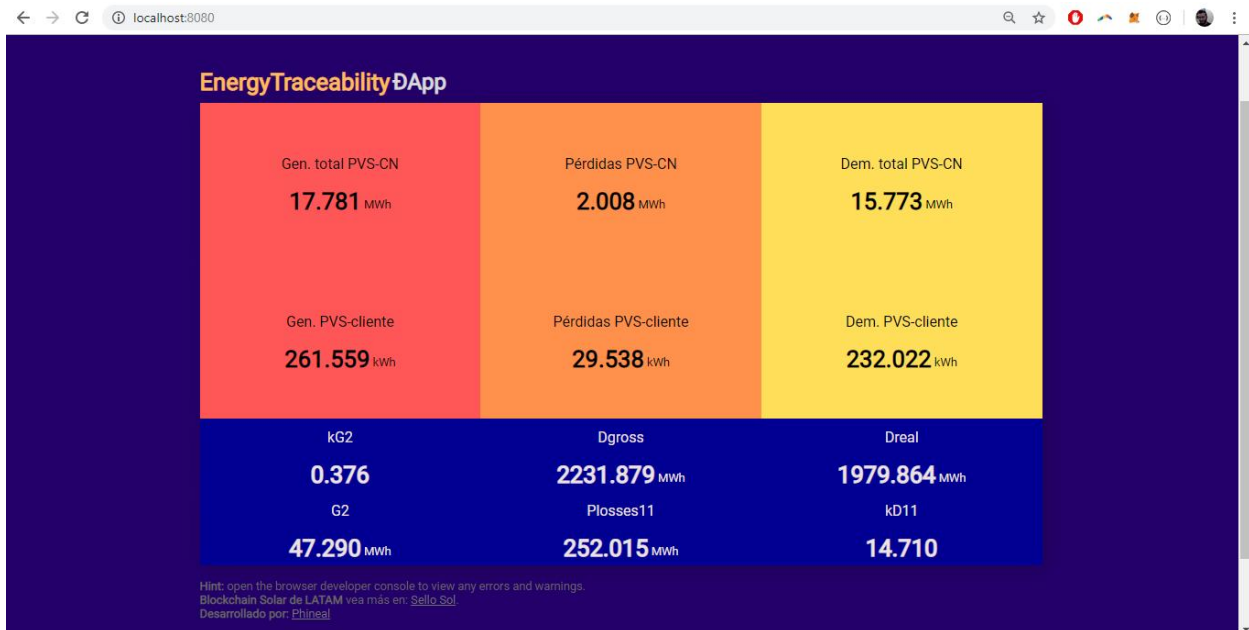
localhost:8080

EnergyTraceability ĐApp

Gen. total PVS-CN
17.781 MWh

Pérdidas PVS-CN
2.008 MWh

Dem. total PVS-CN
15.773 MWh

Gen. PVS-cliente
261.559 kWh

Pérdidas PVS-cliente
29.538 kWh

Dem. PVS-cliente
232.022 kWh

kG2
0.376

Dgross
2231.879 MWh

Dreal
1979.864 MWh

G2
47.290 MWh

Plosses11
252.015 MWh

kD11
14.710

Hint: open the browser developer console to view any errors and warnings.
Blockchain Solar de LATAM vea más en: Sello Sol.
Desarrollado por: Phineal